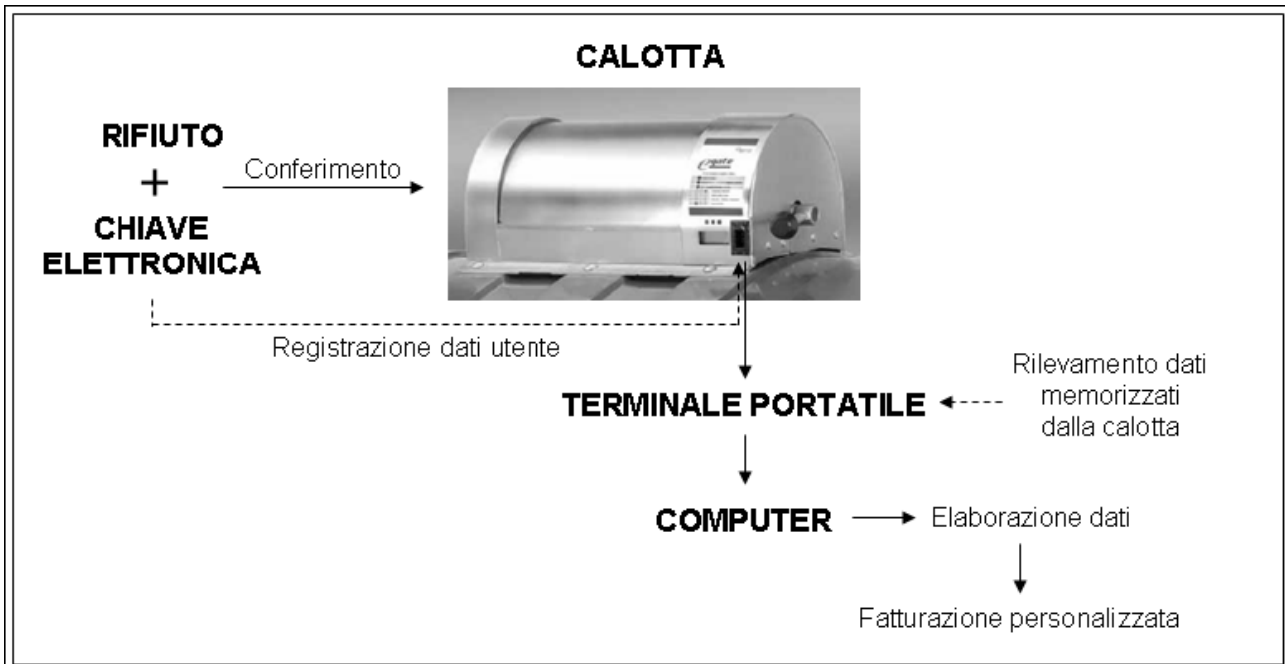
CALOTTA

RIFIUTO
+
CHIAVE ELETTRONICA

Conferimento

Registrazione dati utente

Rilevamento dati memorizzati dalla calotta

TERMINALE PORTATILE

COMPUTER

Elaborazione dati

Fatturazione personalizzata